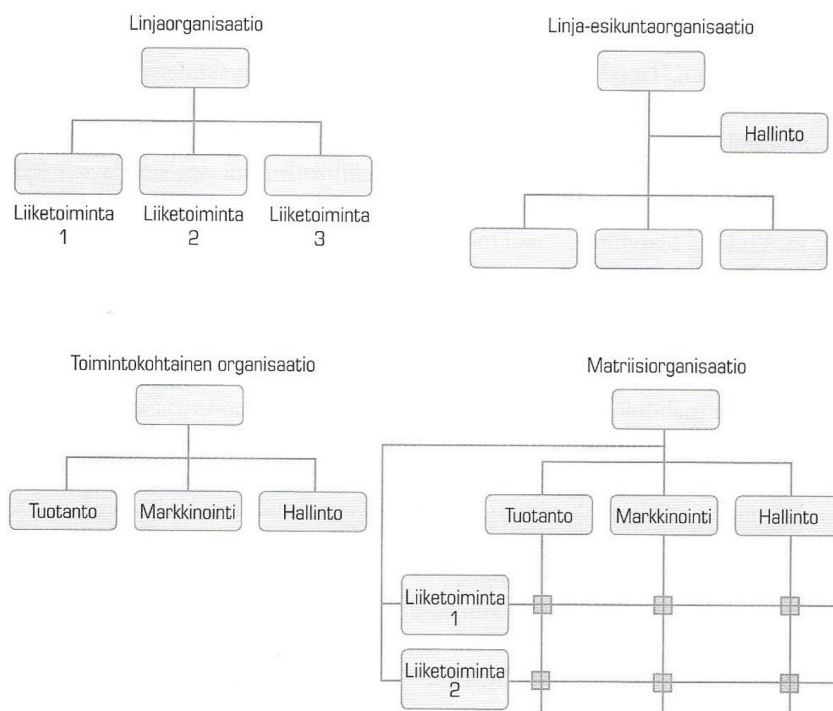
Linjaorganisaatio

Liiketoiminta 1

Liiketoiminta 2

Liiketoiminta 3

Linja-esikuntaorganisaatio

Hallinto

Toimintokohtainen organisaatio

Tuotanto

Markkinointi

Hallinto

Matriisiorganisaatio

Tuotanto

Markkinointi

Hallinto

Liiketoiminta 1

Liiketoiminta 2